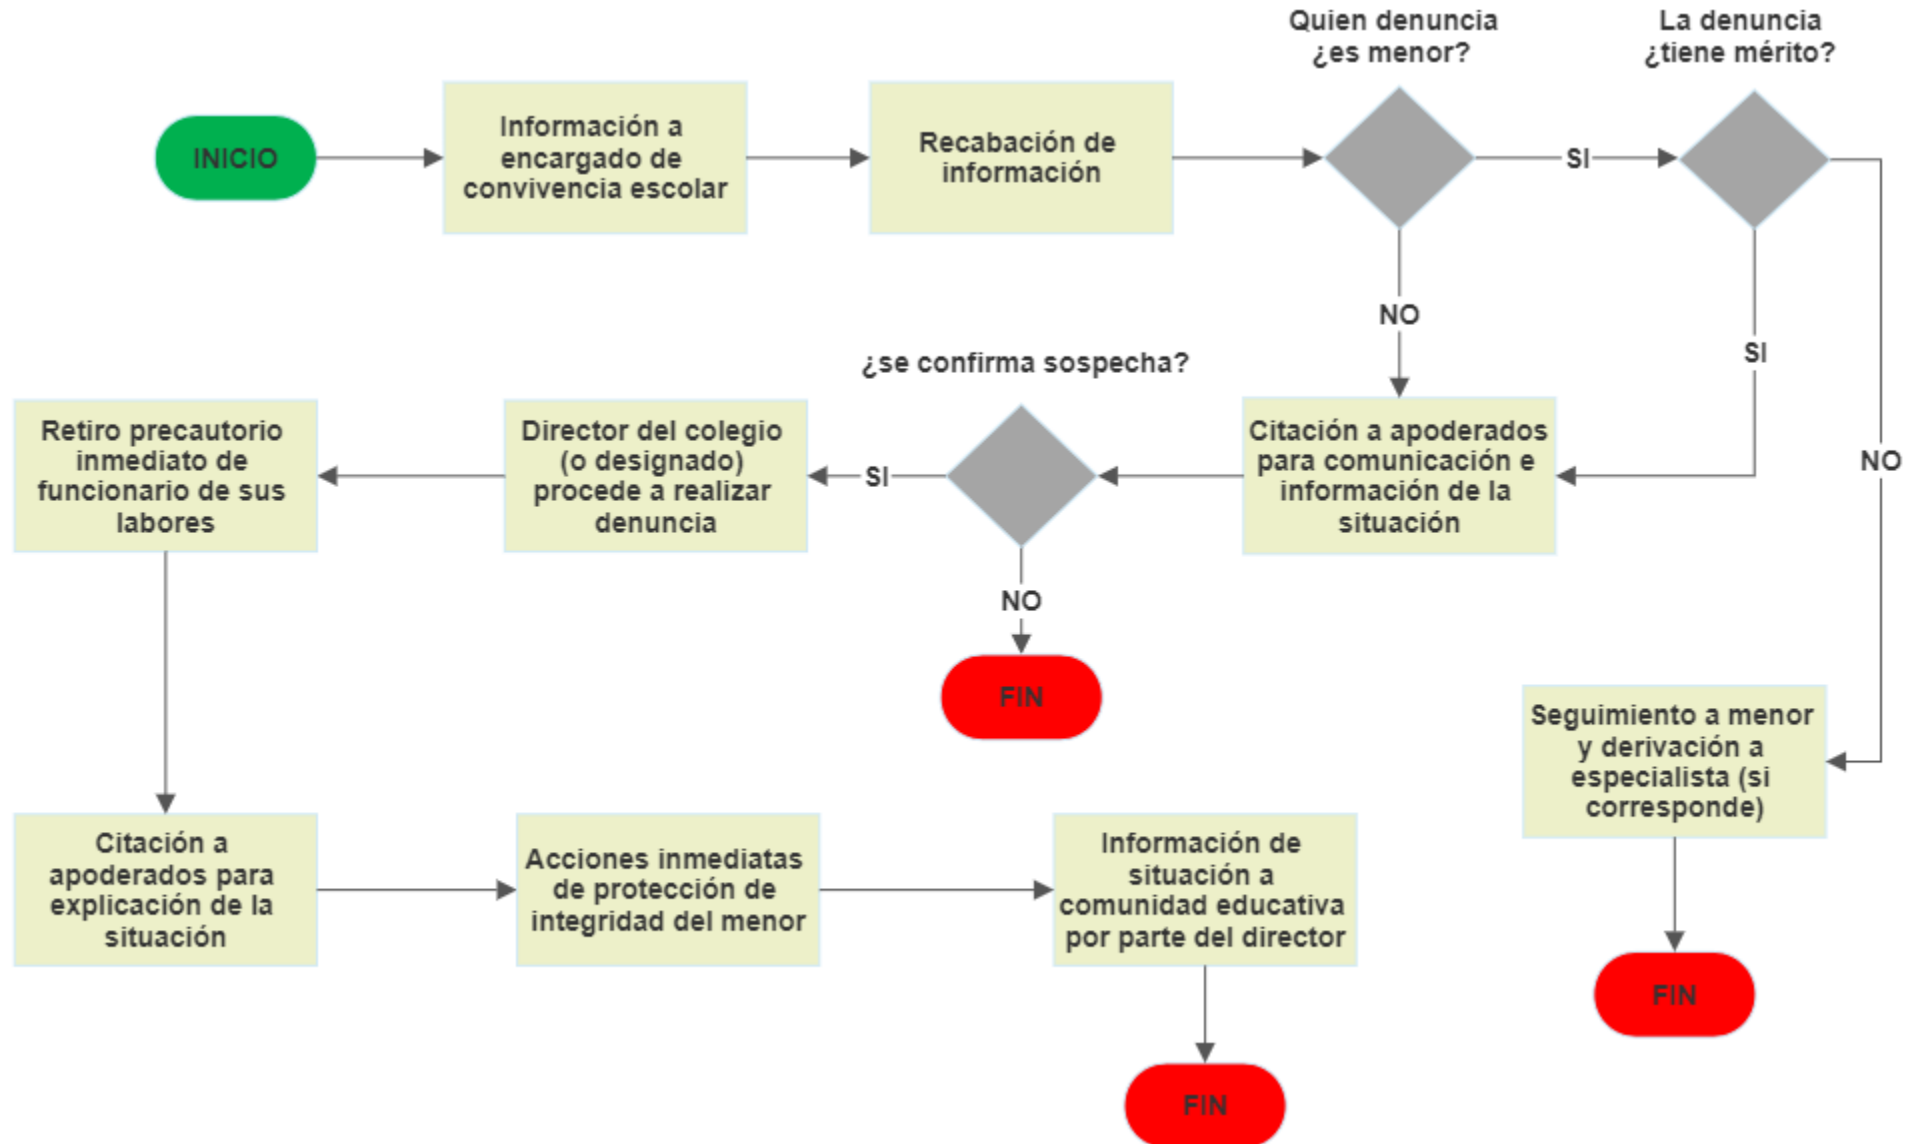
INICIO

Información a encargado de convivencia escolar

Recabación de información

Quien denuncia ¿es menor?

SI

La denuncia ¿tiene mérito?

NO

SI

NO

Citación a apoderados para comunicación e información de la situación

¿se confirma sospecha?

SI

Director del colegio (o designado) procede a realizar denuncia

Retiro precautorio inmediato de funcionario de sus labores

NO

FIN

Seguimiento a menor y derivación a especialista (si corresponde)

FIN

Citación a apoderados para explicación de la situación

Acciones inmediatas de protección de integridad del menor

Información de situación a comunidad educativa por parte del director

FIN